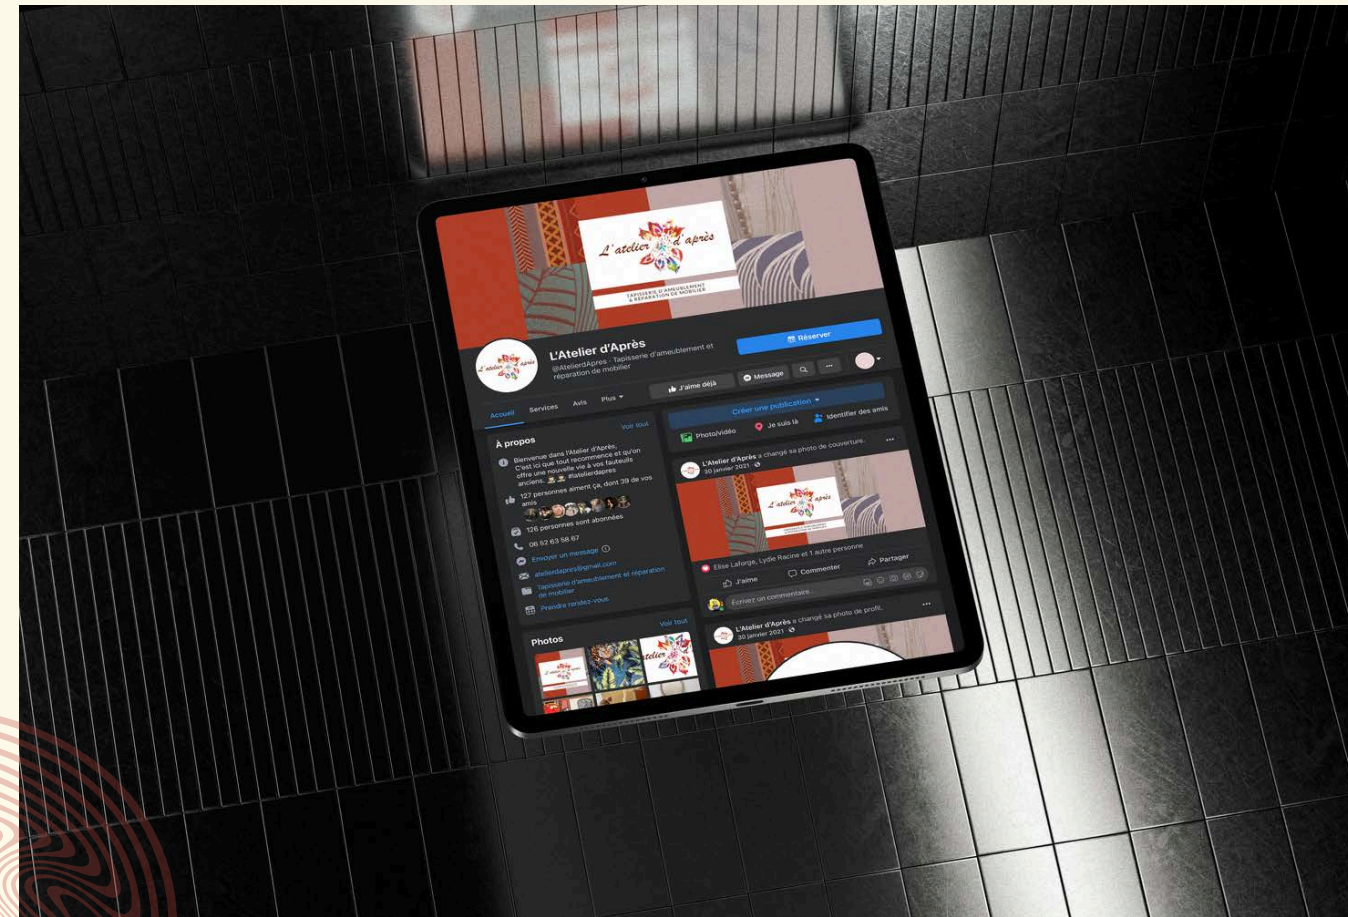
L'atelier d'après
TAPISSERIE D'AMEUBLEMENT & RÉPARATION DE MOBILIER

L'Atelier d'Après
@AtelierdApres · Tapisserie d'ameublement et réparation de mobilier

Réserver

J'aime déjà
Message

Accueil
Services
Avis
Plus

À propos
Voir tout
Bienvenue dans l'Atelier d'Après, C'est ici que tout recommence et qu'on offre une nouvelle vie à vos fauteuils anciens. #atelierdapres
127 personnes aiment ça, dont 39 de vos amis
126 personnes sont abonnées
06 62 63 58 67
Envoyer un message
atelierdapres@gmail.com
Tapisserie d'ameublement et réparation de mobilier
Prendre rendez-vous

Photos
Voir tout

Créer une publication
Photo/vidéo
Je suis là
Identifier des amis

L'Atelier d'Après a changé sa photo de couverture.
30 janvier 2021
Elise Laforge, Lydie Racine et 1 autre personne
J'aime
Commenter
Partager
Écrivez un commentaire...

L'Atelier d'Après a changé sa photo de profil.
30 janvier 2021